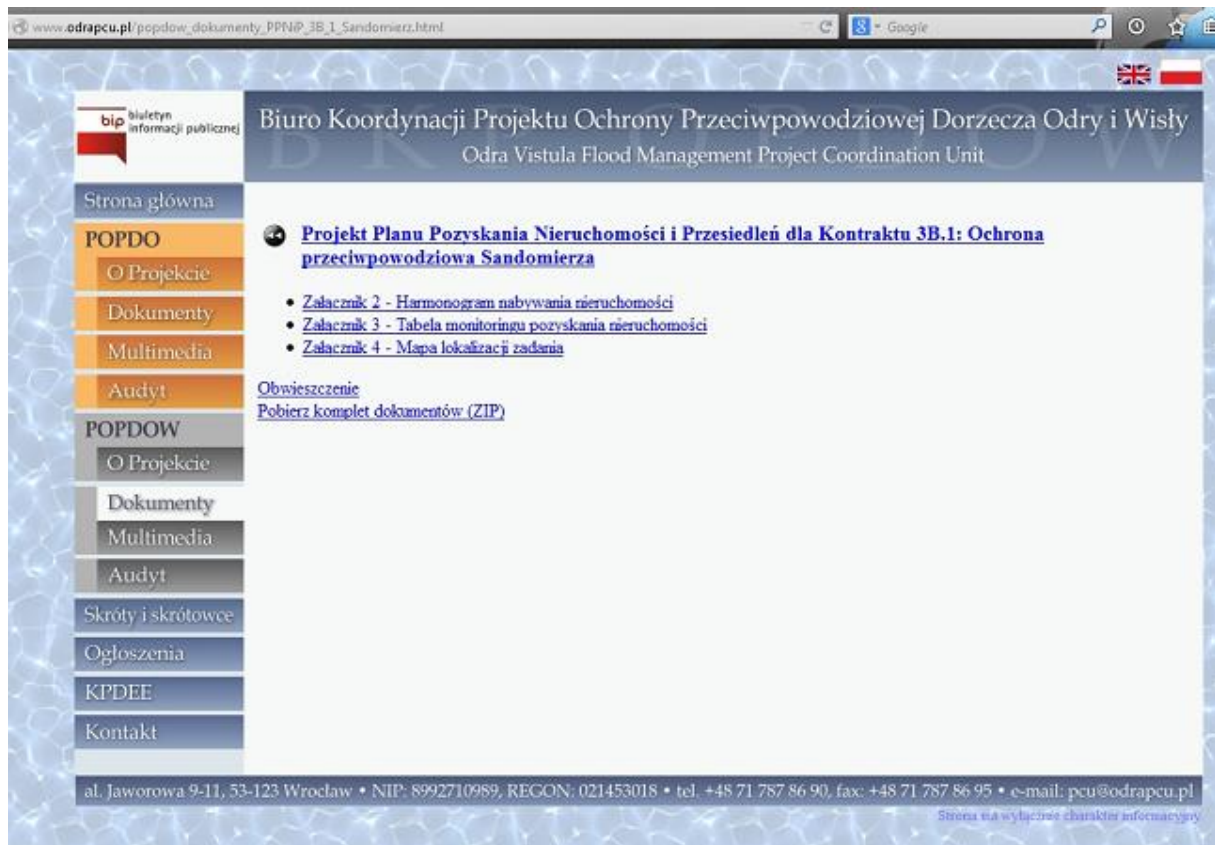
www.odrapcu.pl/popdow_dokumenty_PPNiP_3B_1_Sandomierz.html

Google

bip biuletyn informacji publicznej

Biuro Koordynacji Projektu Ochrony Przeciwpowodziowej Dorzecza Odry i Wisły
Odra Vistula Flood Management Project Coordination Unit

BKPOPDOW

Strona główna
POPDO
O Projekcie
Dokumenty
Multimedia
Audyt
POPDOW
O Projekcie
Dokumenty
Multimedia
Audyt
Skróty i skrótowce
Ogłoszenia
KPDEE
Kontakt

Projekt Planu Pozyskania Nieruchomości i Przesiedleń dla Kontraktu 3B.1: Ochrona przeciwpowodziowa Sandomierza

- Załacznik 2 - Harmonogram nabywania nieruchomości
- Załacznik 3 - Tabela monitoringu pozyskania nieruchomości
- Załacznik 4 - Mapa lokalizacji zadania

Obwieszczenie
Pobierz komplet dokumentów (ZIP)

al. Jaworowa 9-11, 53-123 Wrocław • NIP: 8992710989, REGON: 021453018 • tel. +48 71 787 86 90, fax: +48 71 787 86 95 • e-mail: pcu@odrapcu.pl

Strona ma wyłącznie charakter informacyjny